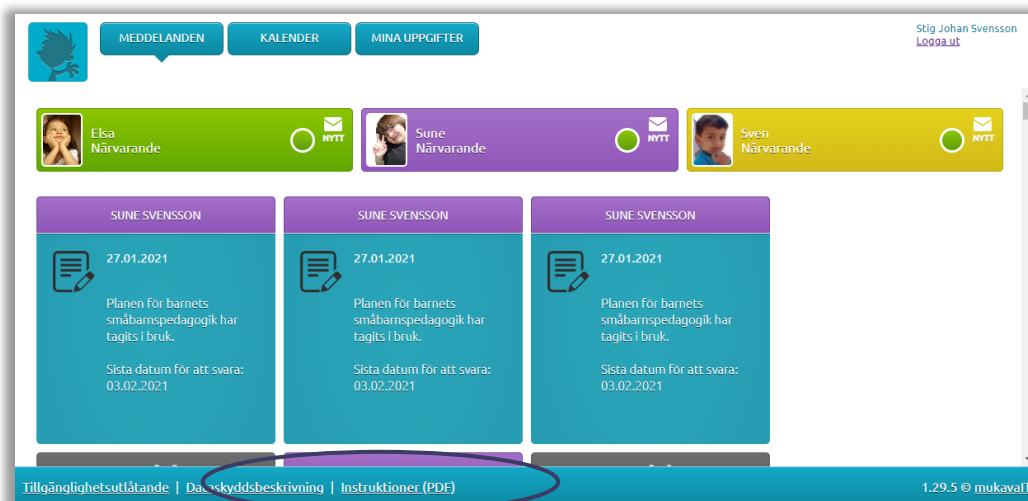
MEDDELANDEN KALENDER MINA UPPGIFTER

Stig Johan Svensson
Logga ut

Elsa
Närvarande
NYTT

Sune
Närvarande
NYTT

Sven
Närvarande
NYTT

SUNE SVENSSON

27.01.2021

Planen för barnets småbarnspedagogik har tagits i bruk.

Sista datum för att svara: 03.02.2021

SUNE SVENSSON

27.01.2021

Planen för barnets småbarnspedagogik har tagits i bruk.

Sista datum för att svara: 03.02.2021

SUNE SVENSSON

27.01.2021

Planen för barnets småbarnspedagogik har tagits i bruk.

Sista datum för att svara: 03.02.2021

Tillgänglighetsutlåtande | Dataskyddsbeskrivning | Instruktioner (PDF)

1.29.5 © mukava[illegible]